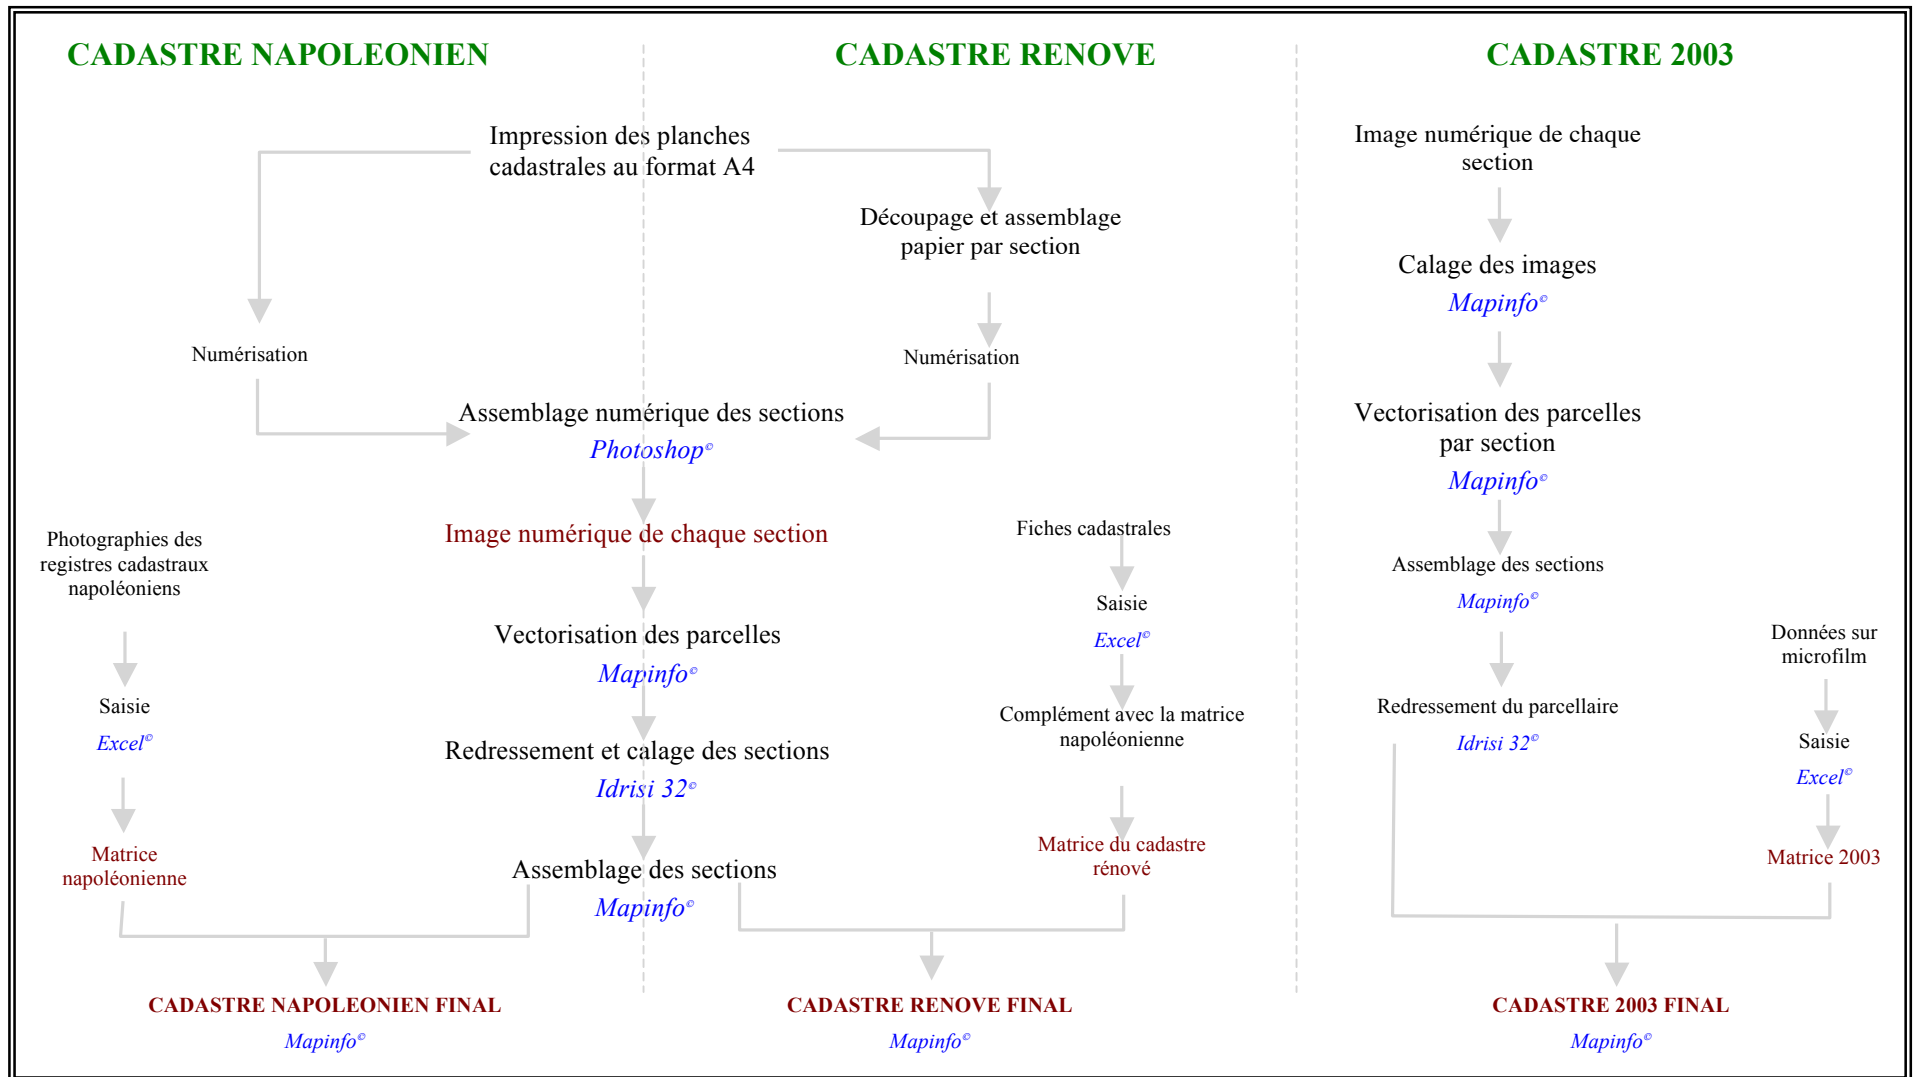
CADASTRE NAPOLEONIEN

CADASTRE RENOVE

CADASTRE 2003

Impression des planches cadastrales au format A4

Découpage et assemblage papier par section

Numérisation

Numérisation

Assemblage numérique des sections
Photoshop©

Image numérique de chaque section

Photographies des registres cadastraux napoléoniens

Saisie
Excel©

Matrice napoléonienne

Vectorisation des parcelles
Mapinfo©

Redressement et calage des sections
Idrisi 32©

Assemblage des sections
Mapinfo©

Fiches cadastrales

Saisie
Excel©

Complément avec la matrice napoléonienne

Matrice du cadastre rénové

Image numérique de chaque section

Calage des images
Mapinfo©

Vectorisation des parcelles par section
Mapinfo©

Assemblage des sections
Mapinfo©

Redressement du parcellaire
Idrisi 32©

Données sur microfilm

Saisie
Excel©

Matrice 2003

CADASTRE NAPOLEONIEN FINAL
Mapinfo©

CADASTRE RENOVE FINAL
Mapinfo©

CADASTRE 2003 FINAL
Mapinfo©